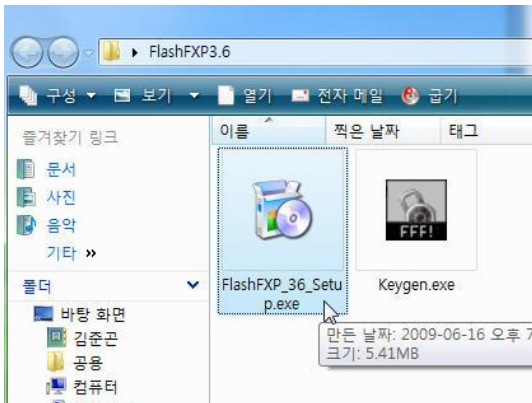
FlashFXP3.6

구성 ▾ 보기 ▾ 열기 전자 메일 굽기

즐겨찾기 링크
문서
사진
음악
기타 »

폴더
바탕 화면
김준곤
공용
컴퓨터

이름 찍은 날짜 태그

FFF!

FlashFXP_36_Setup.exe

Keygen.exe

만든 날짜: 2009-06-16 오후 7
크기: 5.41MB